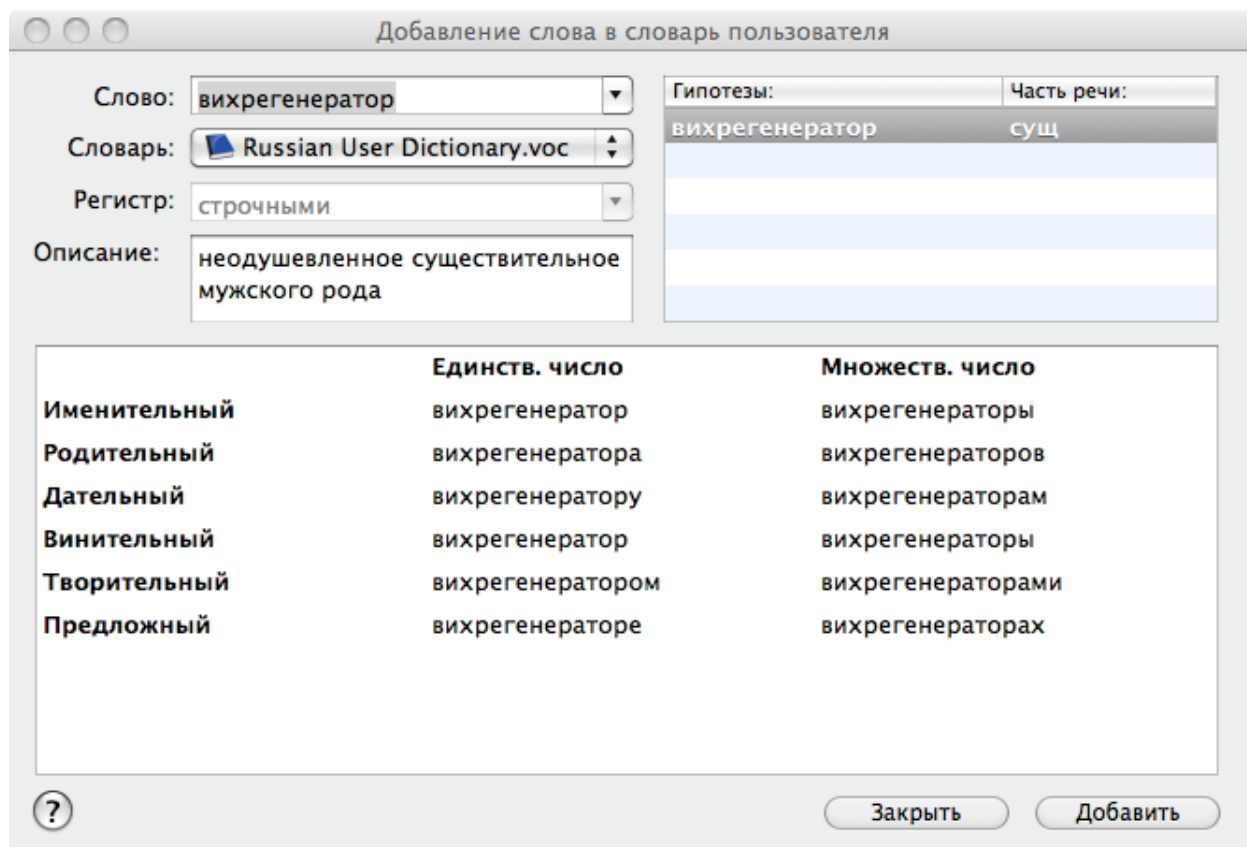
Добавление слова в словарь пользователя

Слово: вихрегенератор

Словарь: Russian User Dictionary.voc

Регистр: строчными

Описание: неодушевленное существительное мужского рода

| Гипотезы: | Часть речи: |
|---|---|
| вихрегенератор | сущ |

| | Единств. число | Множеств. число |
|---|---|---|
| Именительный | вихрегенератор | вихрегенераторы |
| Родительный | вихрегенератора | вихрегенераторов |
| Дательный | вихрегенератору | вихрегенераторам |
| Винительный | вихрегенератор | вихрегенераторы |
| Творительный | вихрегенератором | вихрегенераторами |
| Предложный | вихрегенераторе | вихрегенераторах |

?

Закрыть

Добавить